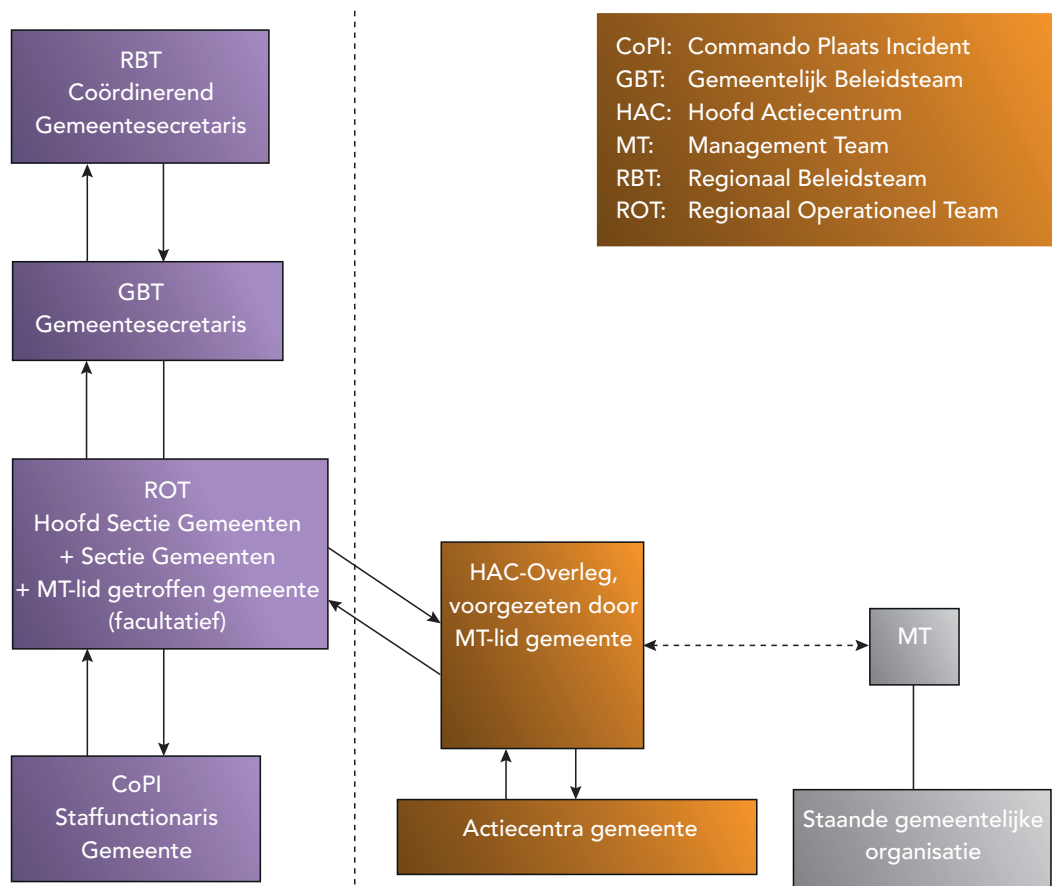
RBT
Coördinerend
Gemeentesecretaris

GBT
Gemeentesecretaris

ROT
Hoofd Sectie Gemeenten
+ Sectie Gemeenten
+ MT-lid getroffen gemeente
(facultatief)

CoPI
Staffunctionaris
Gemeente

CoPI: Commando Plaats Incident
GBT: Gemeentelijk Beleidsteam
HAC: Hoofd Actiecentrum
MT: Management Team
RBT: Regionaal Beleidsteam
ROT: Regionaal Operationeel Team

HAC-Overleg,
voorgezeten door
MT-lid gemeente

MT

Actiecentra gemeente

Staande gemeentelijke
organisatie